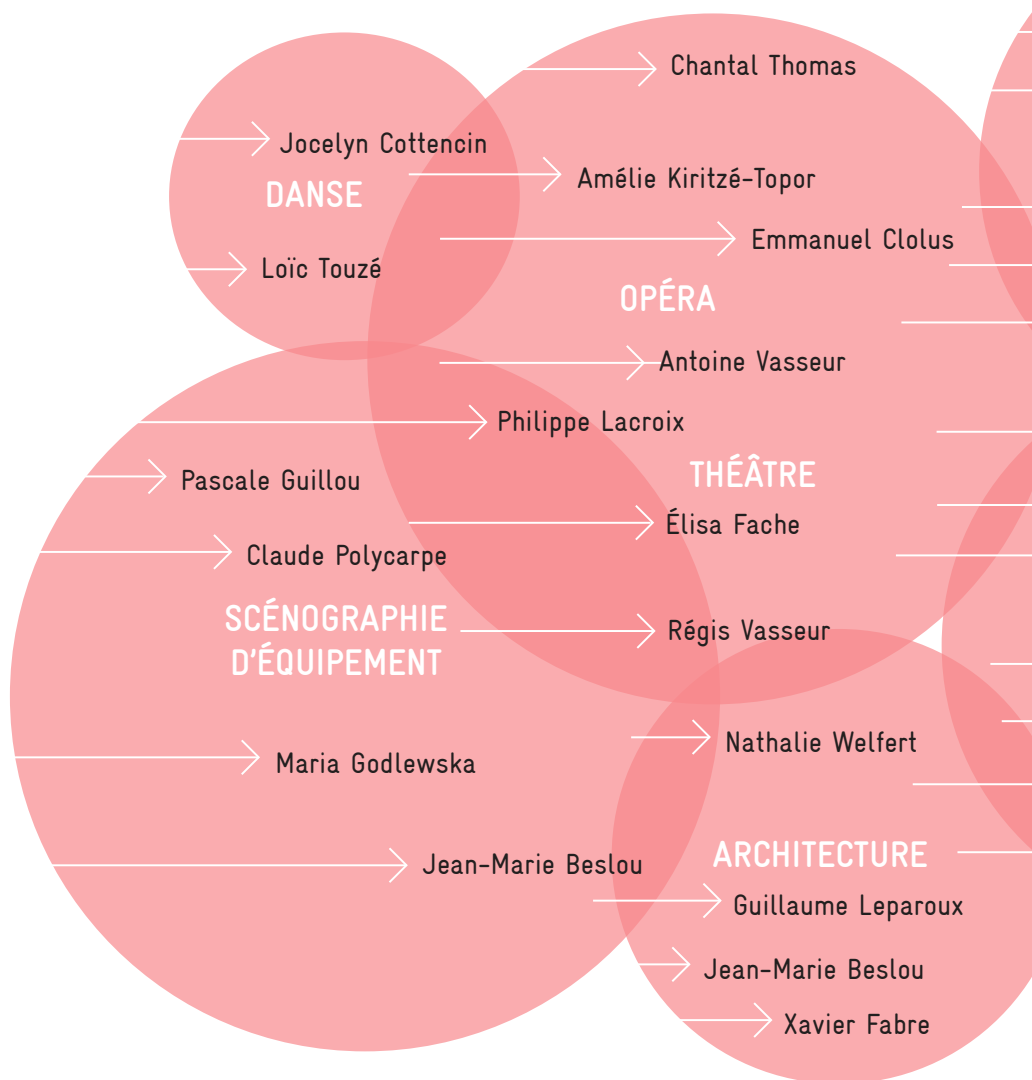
Chantal Thomas

Jocelyn Cottencin

DANSE

Amélie Kiritzé-Topor

Emmanuel Clolus

Loïc Touzé

OPÉRA

Antoine Vasseur

Philippe Lacroix

Pascale Guillou

THÉÂTRE

Élisa Fache

Claude Polycarpe

SCÉNOGRAPHIE D'ÉQUIPEMENT

Régis Vasseur

Nathalie Welfert

Maria Godlewska

ARCHITECTURE

Jean-Marie Beslou

Guillaume Leparoux

Jean-Marie Beslou

Xavier Fabre